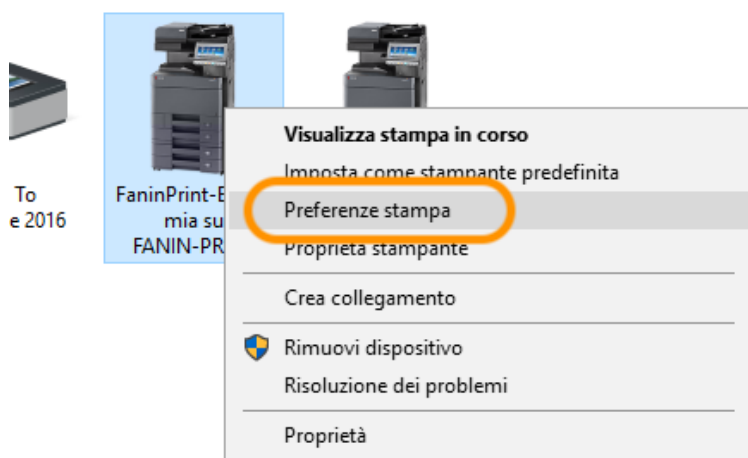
To
e 2016

FaninPrint-E
mia su
FANIN-PR

Visualizza stampa in corso
Imposta come stampante predefinita
Preferenze stampa
Proprietà stampante
Crea collegamento
Rimuovi dispositivo
Risoluzione dei problemi
Proprietà